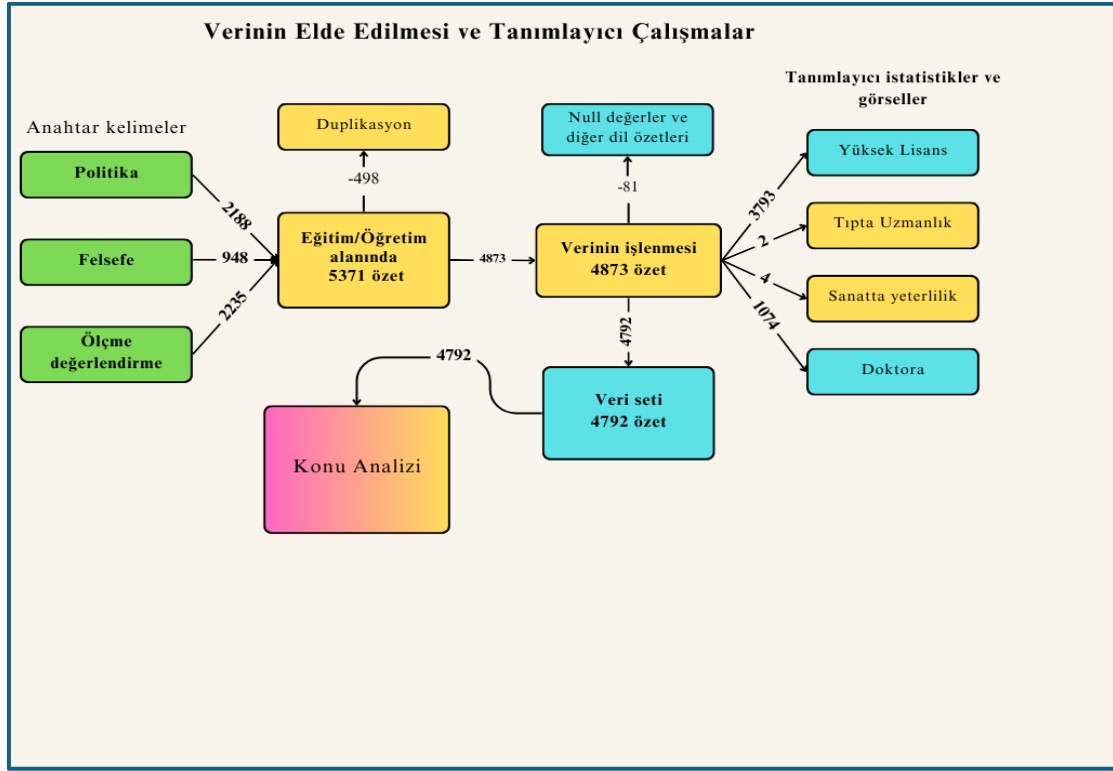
Verinin Elde Edilmesi ve Tanımlayıcı Çalışmalar

Anahtar kelimeler

Politika

Felsefe

Ölçme değerlendirme

2188

948

2235

Duplikasyon

-498

Eğitim/Öğretim alanında 5371 özet

4873

Null değerler ve diğer dil özetleri

-81

Verinin işlenmesi 4873 özet

4792

Veri seti 4792 özet

4792

Konu Analizi

Tanımlayıcı istatistikler ve görseller

3793

2

4

1074

Yüksek Lisans

Tıpta Uzmanlık

Sanatta yeterlilik

Doktora